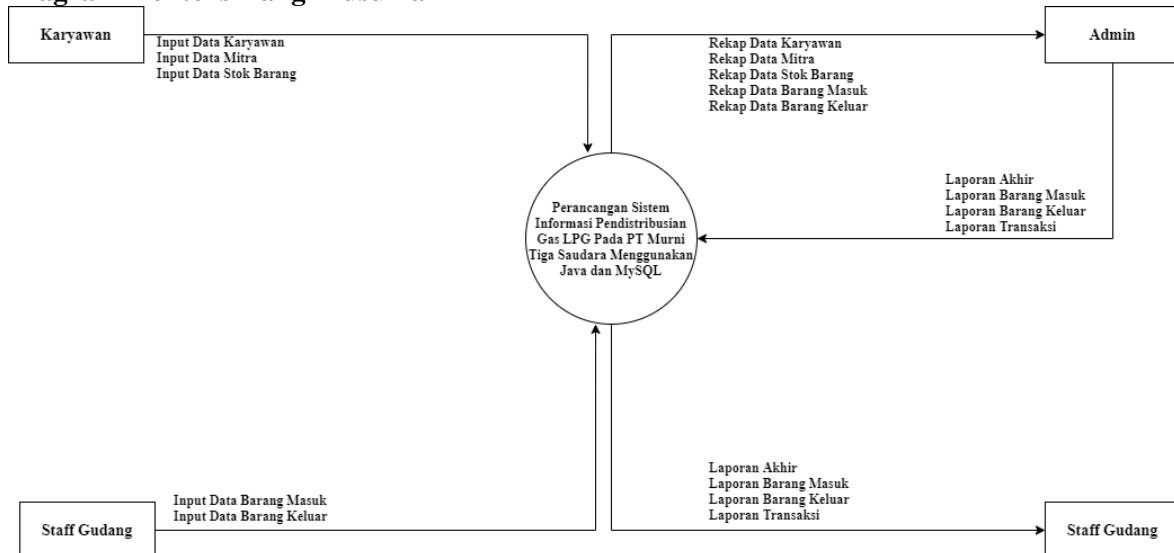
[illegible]

Karyawan

Input Data Karyawan
Input Data Mitra
Input Data Stok Barang

Rekap Data Karyawan
Rekap Data Mitra
Rekap Data Stok Barang
Rekap Data Barang Masuk
Rekap Data Barang Keluar

Admin

Laporan Akhir
Laporan Barang Masuk
Laporan Barang Keluar
Laporan Transaksi

Perancangan Sistem Informasi Pendistribusian Gas LPG Pada PT Murni Tiga Saudara Menggunakan Java dan MySQL

Input Data Barang Masuk
Input Data Barang Keluar

Staff Gudang

Laporan Akhir
Laporan Barang Masuk
Laporan Barang Keluar
Laporan Transaksi

Staff Gudang